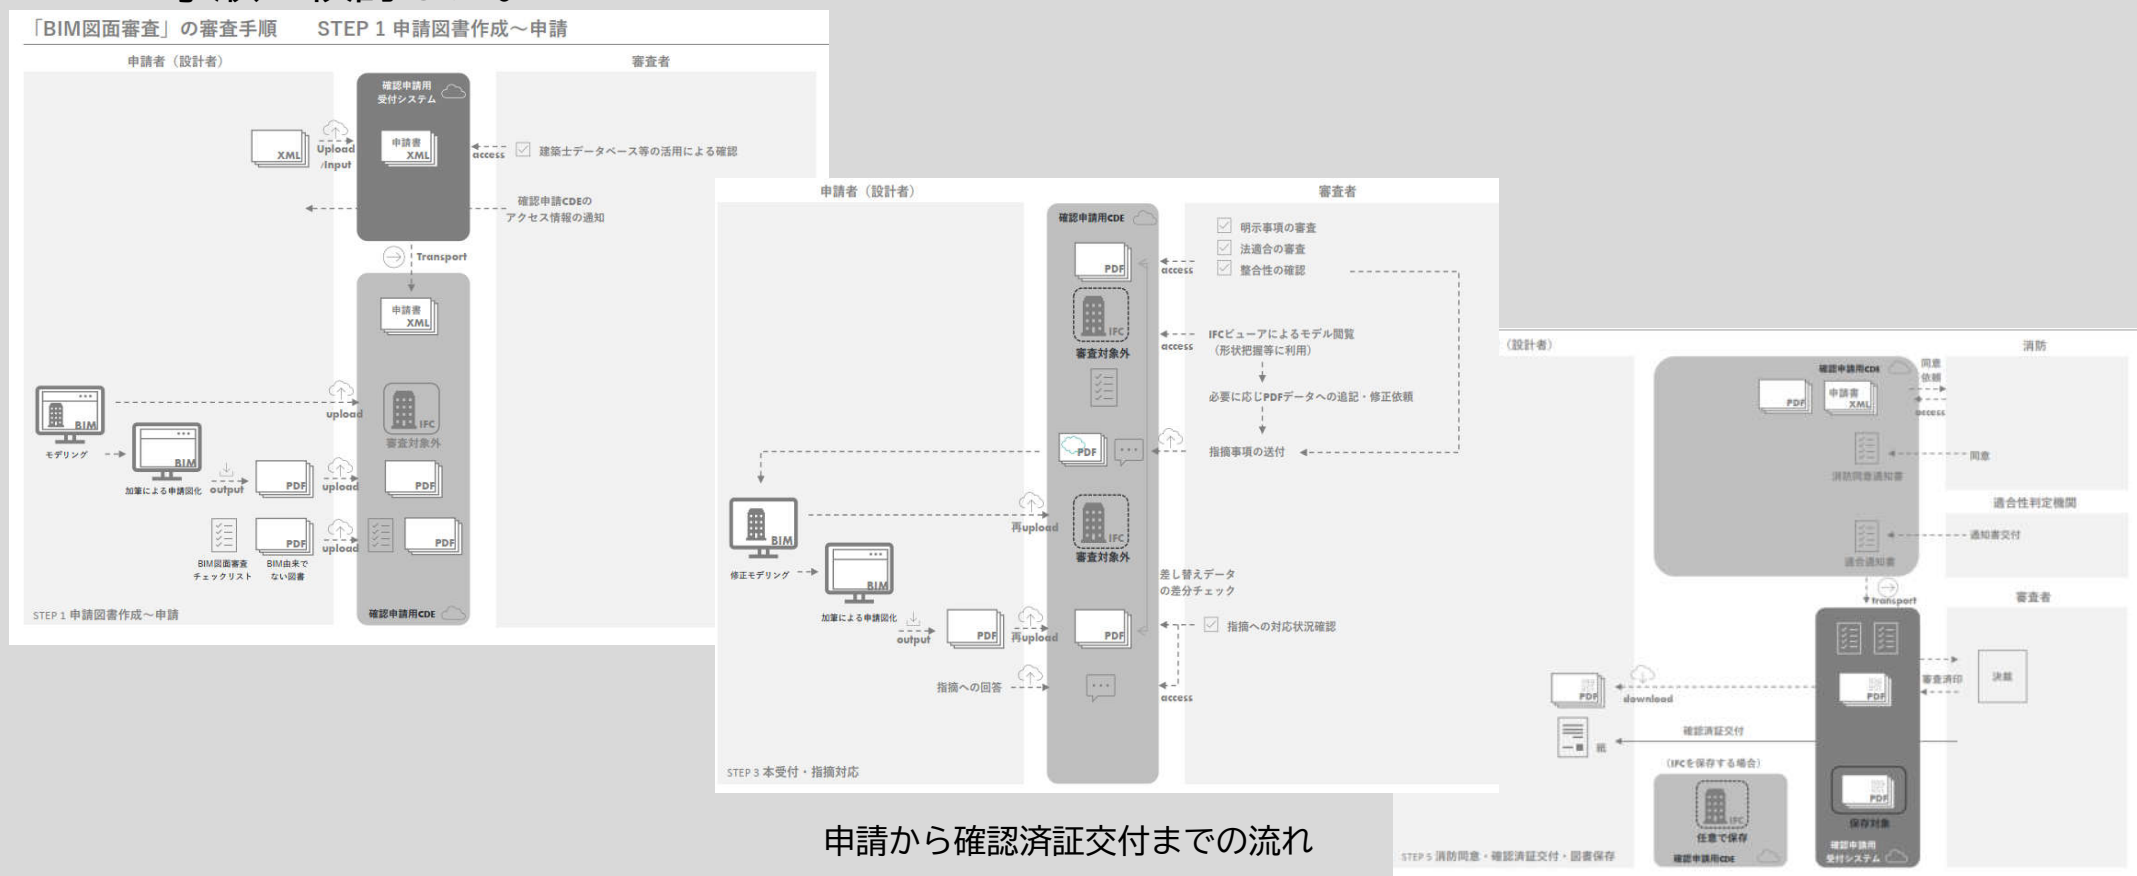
「BIM図面審査」の審査手順　STEP 1 申請図書作成～申請

申請者（設計者）

審査者

確認申請用受付システム

XML

Upload /Input

申請書 XML

access

建築士データベース等の活用による確認

確認申請CDEのアクセス情報の通知

Transport

申請書 XML

BIM

upload

IFC

審査対象外

モデリング

BIM

加筆による申請図化

output

PDF

upload

PDF

PDF

upload

PDF

BIM図面審査チェックリスト

BIM由来でない図書

STEP 1 申請図書作成～申請

確認申請用CDE

申請者（設計者）

審査者

確認申請用CDE

明示事項の審査

法適合の審査

整合性の確認

PDF

access

IFC

審査対象外

access

IFCビューアによるモデル閲覧（形状把握等に利用）

必要に応じPDFデータへの追記・修正依頼

PDF

指摘事項の送付

BIM

再upload

IFC

審査対象外

修正モデリング

BIM

加筆による申請図化

output

PDF

再upload

PDF

差し替えデータの差分チェック

指摘への対応状況確認

指摘への回答

access

STEP 3 本受付・指摘対応

（設計者）

消防

確認申請用CDE

同意依頼

PDF

申請書 XML

access

同意

消防同意通知書

適合性判定機関

通知書交付

適合通知書

transport

審査者

審査済印

決裁

PDF

download

PDF

確認済証交付

紙

（IFCを保存する場合）

IFC

任意で保存

確認申請用CDE

PDF

保存対象

確認申請用受付システム

STEP 5 消防同意・確認済証交付・図書保存

申請から確認済証交付までの流れ